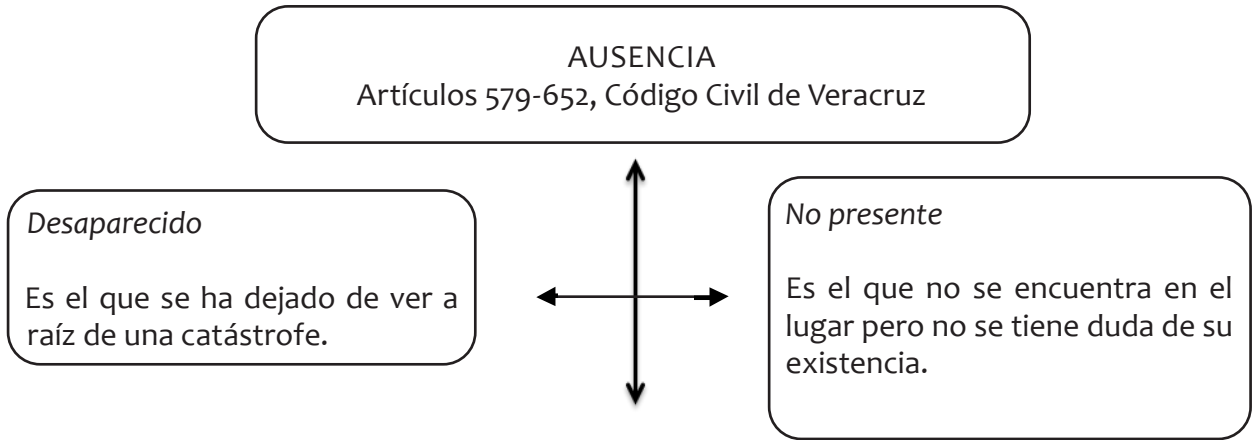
AUSENCIA
Artículos 579-652, Código Civil de Veracruz

*Desaparecido*

Es el que se ha dejado de ver a raíz de una catástrofe.

*No presente*

Es el que no se encuentra en el lugar pero no se tiene duda de su existencia.